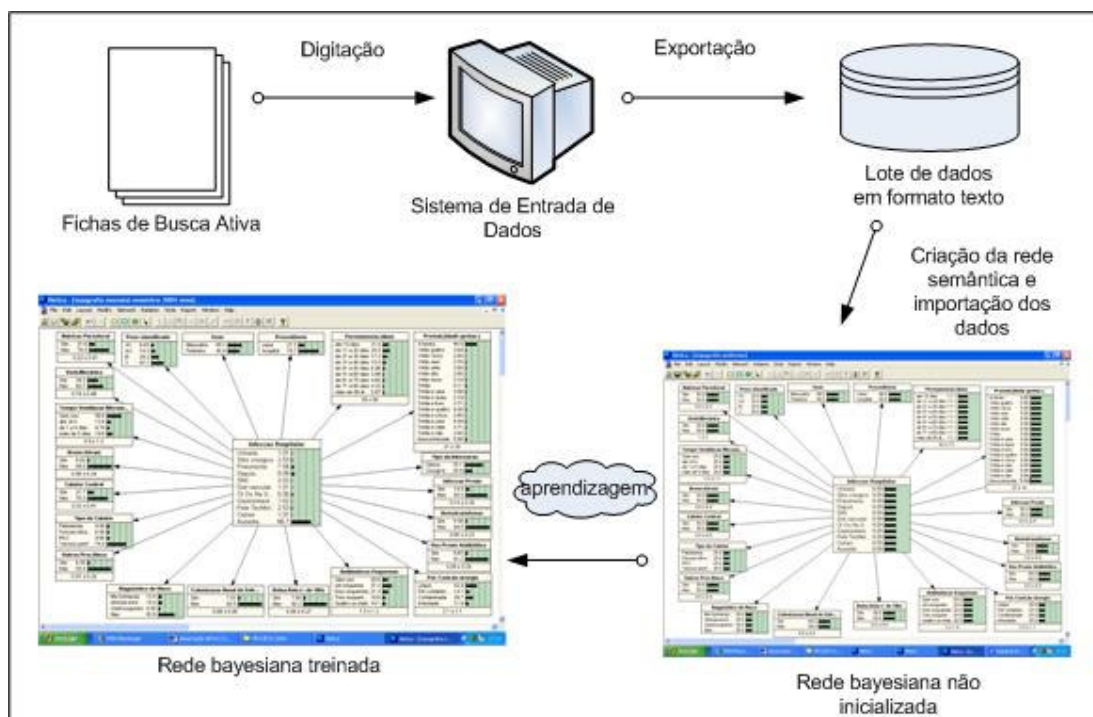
Digitação

Exportação

Fichas de Busca Ativa

Sistema de Entrada de Dados

Lote de dados em formato texto

Criação da rede semântica e importação dos dados

aprendizagem

Rede bayesiana treinada

Rede bayesiana não inicializada